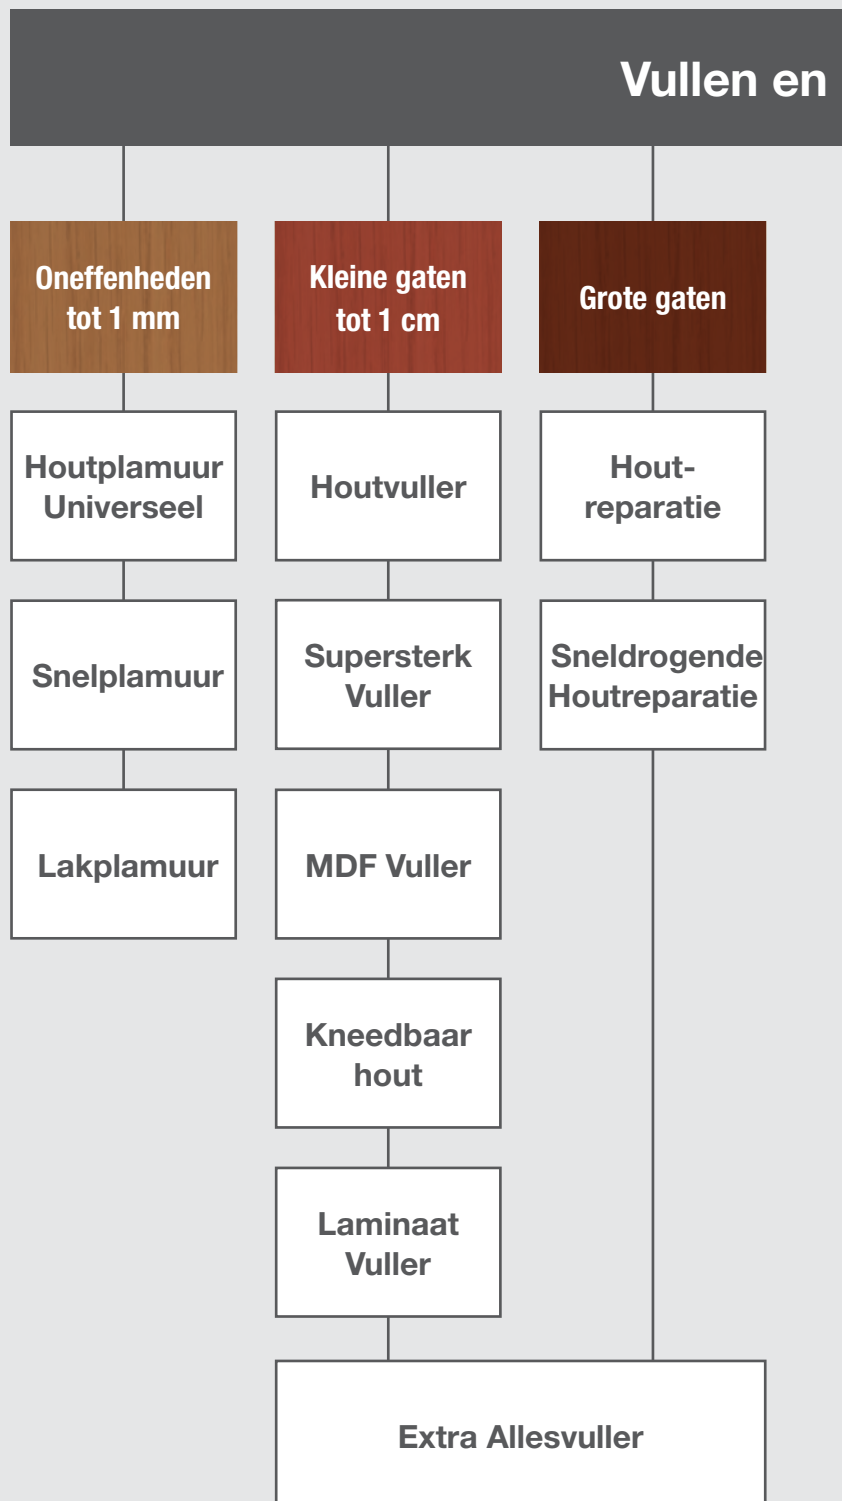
Vullen en

Oneffenheden tot 1 mm

Kleine gaten tot 1 cm

Grote gaten

Houtplamuur Universeel

Houtvuller

Hout-reparatie

Snelplamuur

Supersterk Vuller

Sneldrogende Houtreparatie

Lakplamuur

MDF Vuller

Kneedbaar hout

Laminaat Vuller

Extra Allesvuller